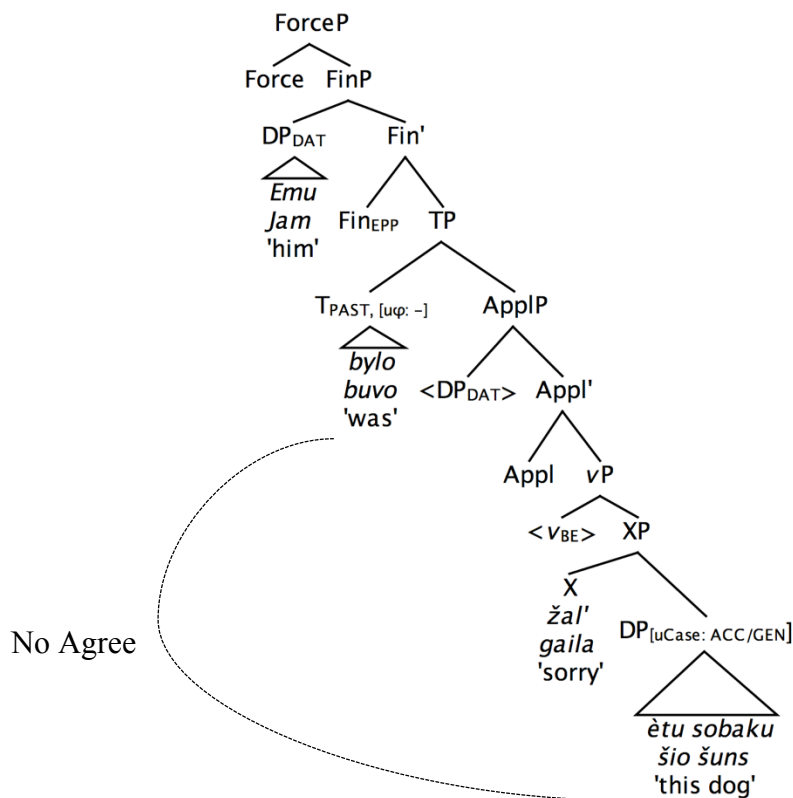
ForceP

Force FinP

$DP_{DAT}$ Fin'

*Emu*
*Jam*
'him'

$Fin_{EPP}$ TP

$T_{PAST,\ [u\varphi:\ -]}$ ApplP

*bylo*
*buvo*
'was'

$<DP_{DAT}>$ Appl'

Appl *v*P

$<v_{BE}>$ XP

X
*žal'*
*gaila*
'sorry'

$DP_{[uCase:\ ACC/GEN]}$

*ètu sobaku*
*šio šuns*
'this dog'

No Agree